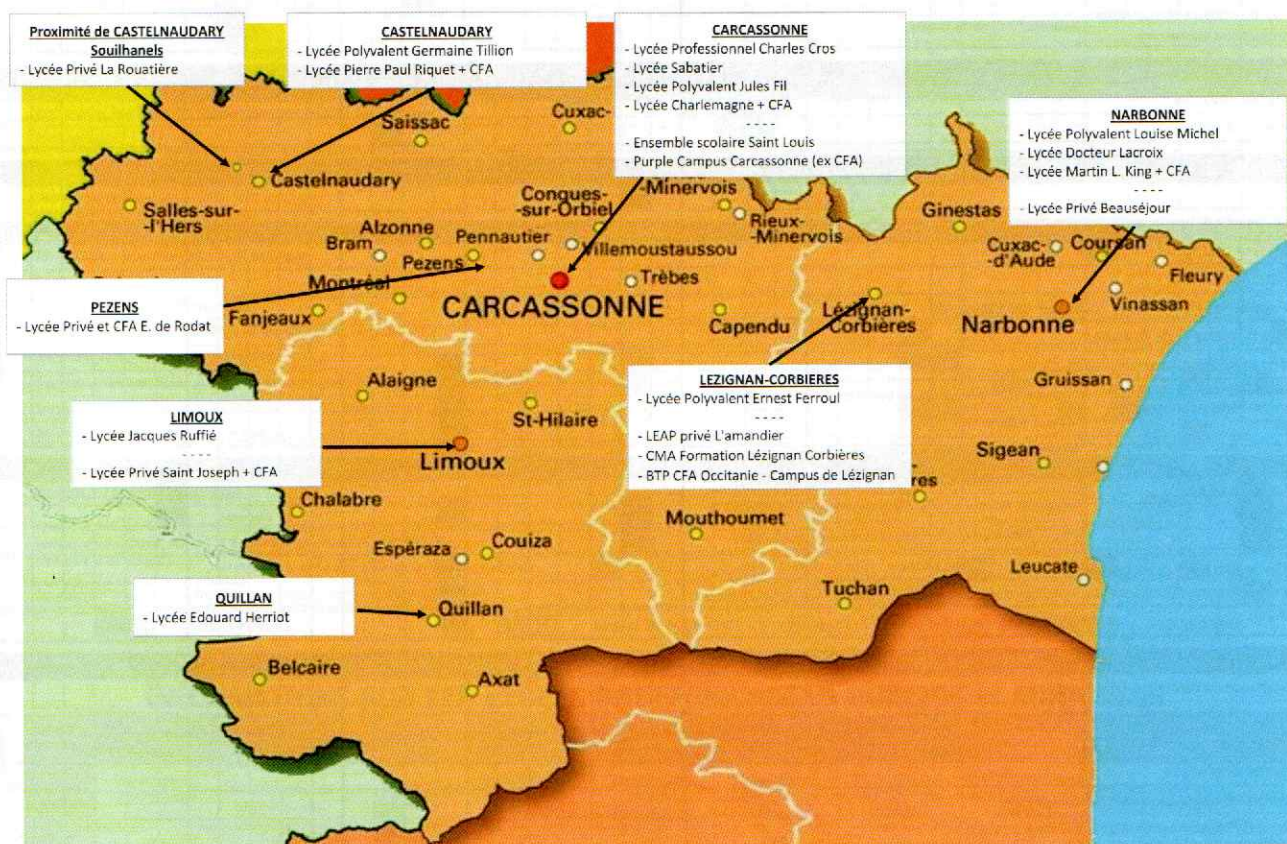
Proximité de CASTELNAUDARY
Souilhanels
- Lycée Privé La Rouatière

CASTELNAUDARY
- Lycée Polyvalent Germaine Tillion
- Lycée Pierre Paul Riquet + CFA

CARCASSONNE
- Lycée Professionnel Charles Cros
- Lycée Sabatier
- Lycée Polyvalent Jules Fil
- Lycée Charlemagne + CFA
- - - -
- Ensemble scolaire Saint Louis
- Purple Campus Carcassonne (ex CFA)

NARBONNE
- Lycée Polyvalent Louise Michel
- Lycée Docteur Lacroix
- Lycée Martin L. King + CFA
- - - -
- Lycée Privé Beauséjour

Saissac
Cuxac-
Castelnaudary
Salles-sur-l'Hers
Conques-sur-Orbiel
-Minervois
Rieux-Minervois
Ginestas
Alzonne
Bram
Pennautier
Villemoustaussou
Cuxac-d'Aude
Coursan
Fleury
Pezens
Trèbes
Vinassan
Montréal
CARCASSONNE
Lézignan-Corbières
Fanjeaux
Capendu
Narbonne

PEZENS
- Lycée Privé et CFA E. de Rodat

Alaigne
St-Hilaire
Gruissan

LEZIGNAN-CORBIERES
- Lycée Polyvalent Ernest Ferroul
- - - -
- LEAP privé L'amandier
- CMA Formation Lézignan Corbières
- BTP CFA Occitanie - Campus de Lézignan

LIMOUX
- Lycée Jacques Ruffié
- - - -
- Lycée Privé Saint Joseph + CFA

Limoux
Sigean
res
Chalabre
Mouthoumet
Espéraza
Couiza
Leucate
Tuchan

QUILLAN
- Lycée Edouard Herriot

Quillan
Belcaire
Axat